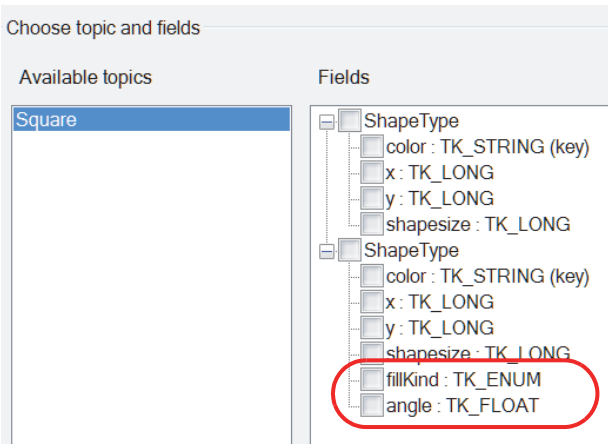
Choose topic and fields

Available topics

Square

Fields

ShapeType
color : TK_STRING (key)
x : TK_LONG
y : TK_LONG
shapesize : TK_LONG
ShapeType
color : TK_STRING (key)
x : TK_LONG
y : TK_LONG
shapesize : TK_LONG
fillKind : TK_ENUM
angle : TK_FLOAT